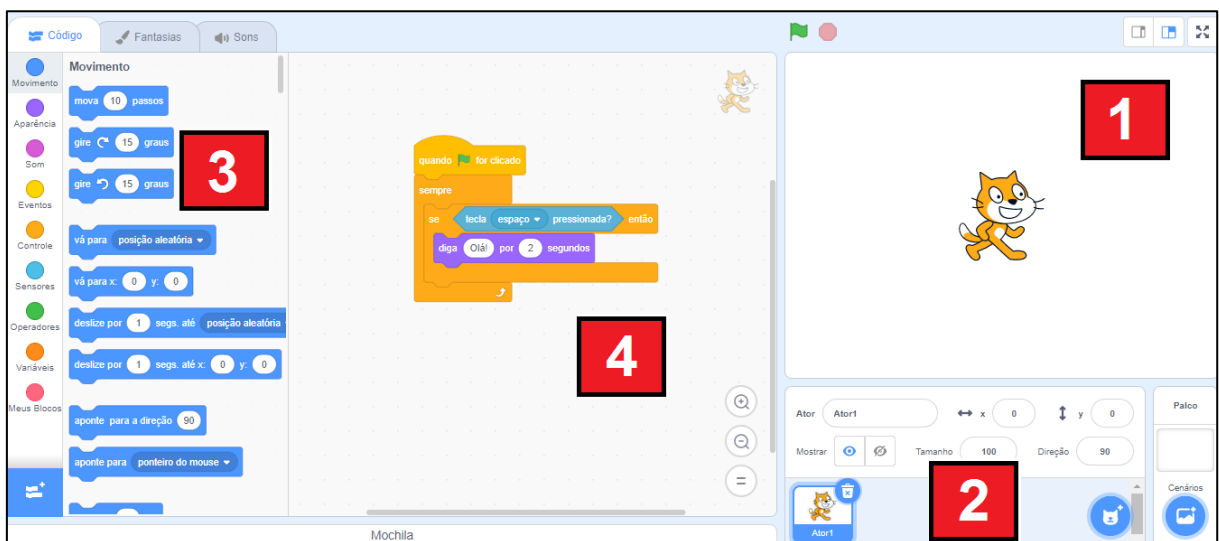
Código Fantasias Sons

Movimento
Aparência
Som
Eventos
Controle
Sensores
Operadores
Variáveis
Meus Blocos

Movimento

mova 10 passos

gire 15 graus

gire 15 graus

vá para posição aleatória

vá para x: 0 y: 0

deslize por 1 segs. até posição aleatória

deslize por 1 segs. até x: 0 y: 0

aponte para a direção 90

aponte para ponteiro do mouse

3

quando for clicado
sempre
se tecla espaço pressionada? então
diga Olá! por 2 segundos

4

1

Ator Ator1 x 0 y 0
Mostrar Tamanho 100 Direção 90

Palco

Cenários

Ator1

2

Mochila